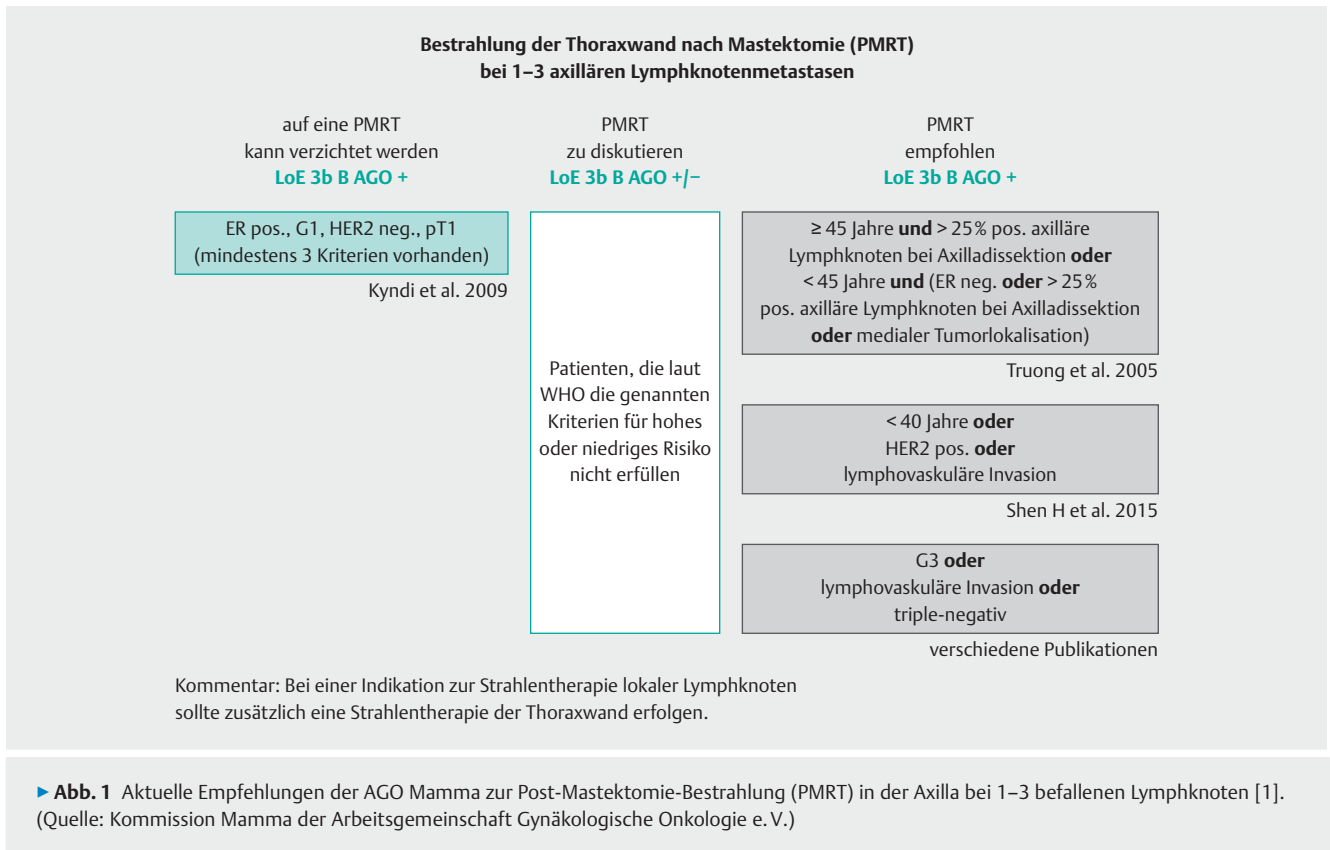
Bestrahlung der Thoraxwand nach Mastektomie (PMRT)
bei 1–3 axillären Lymphknotenmetastasen

auf eine PMRT
kann verzichtet werden
LoE 3b B AGO +

PMRT
zu diskutieren
LoE 3b B AGO +/−

PMRT
empfohlen
LoE 3b B AGO +

ER pos., G1, HER2 neg., pT1
(mindestens 3 Kriterien vorhanden)

Kyndi et al. 2009

Patienten, die laut WHO die genannten Kriterien für hohes oder niedriges Risiko nicht erfüllen

≥ 45 Jahre **und** > 25 % pos. axilläre Lymphknoten bei Axilladissektion **oder** < 45 Jahre **und** (ER neg. **oder** > 25 % pos. axilläre Lymphknoten bei Axilladissektion **oder** medialer Tumorlokalisation)

Truong et al. 2005

< 40 Jahre **oder**
HER2 pos. **oder**
lymphovaskuläre Invasion

Shen H et al. 2015

G3 **oder**
lymphovaskuläre Invasion **oder**
triple-negativ

verschiedene Publikationen

Kommentar: Bei einer Indikation zur Strahlentherapie lokaler Lymphknoten sollte zusätzlich eine Strahlentherapie der Thoraxwand erfolgen.

▸ **Abb. 1** Aktuelle Empfehlungen der AGO Mamma zur Post-Mastektomie-Bestrahlung (PMRT) in der Axilla bei 1–3 befallenen Lymphknoten [1]. (Quelle: Kommission Mamma der Arbeitsgemeinschaft Gynäkologische Onkologie e. V.)